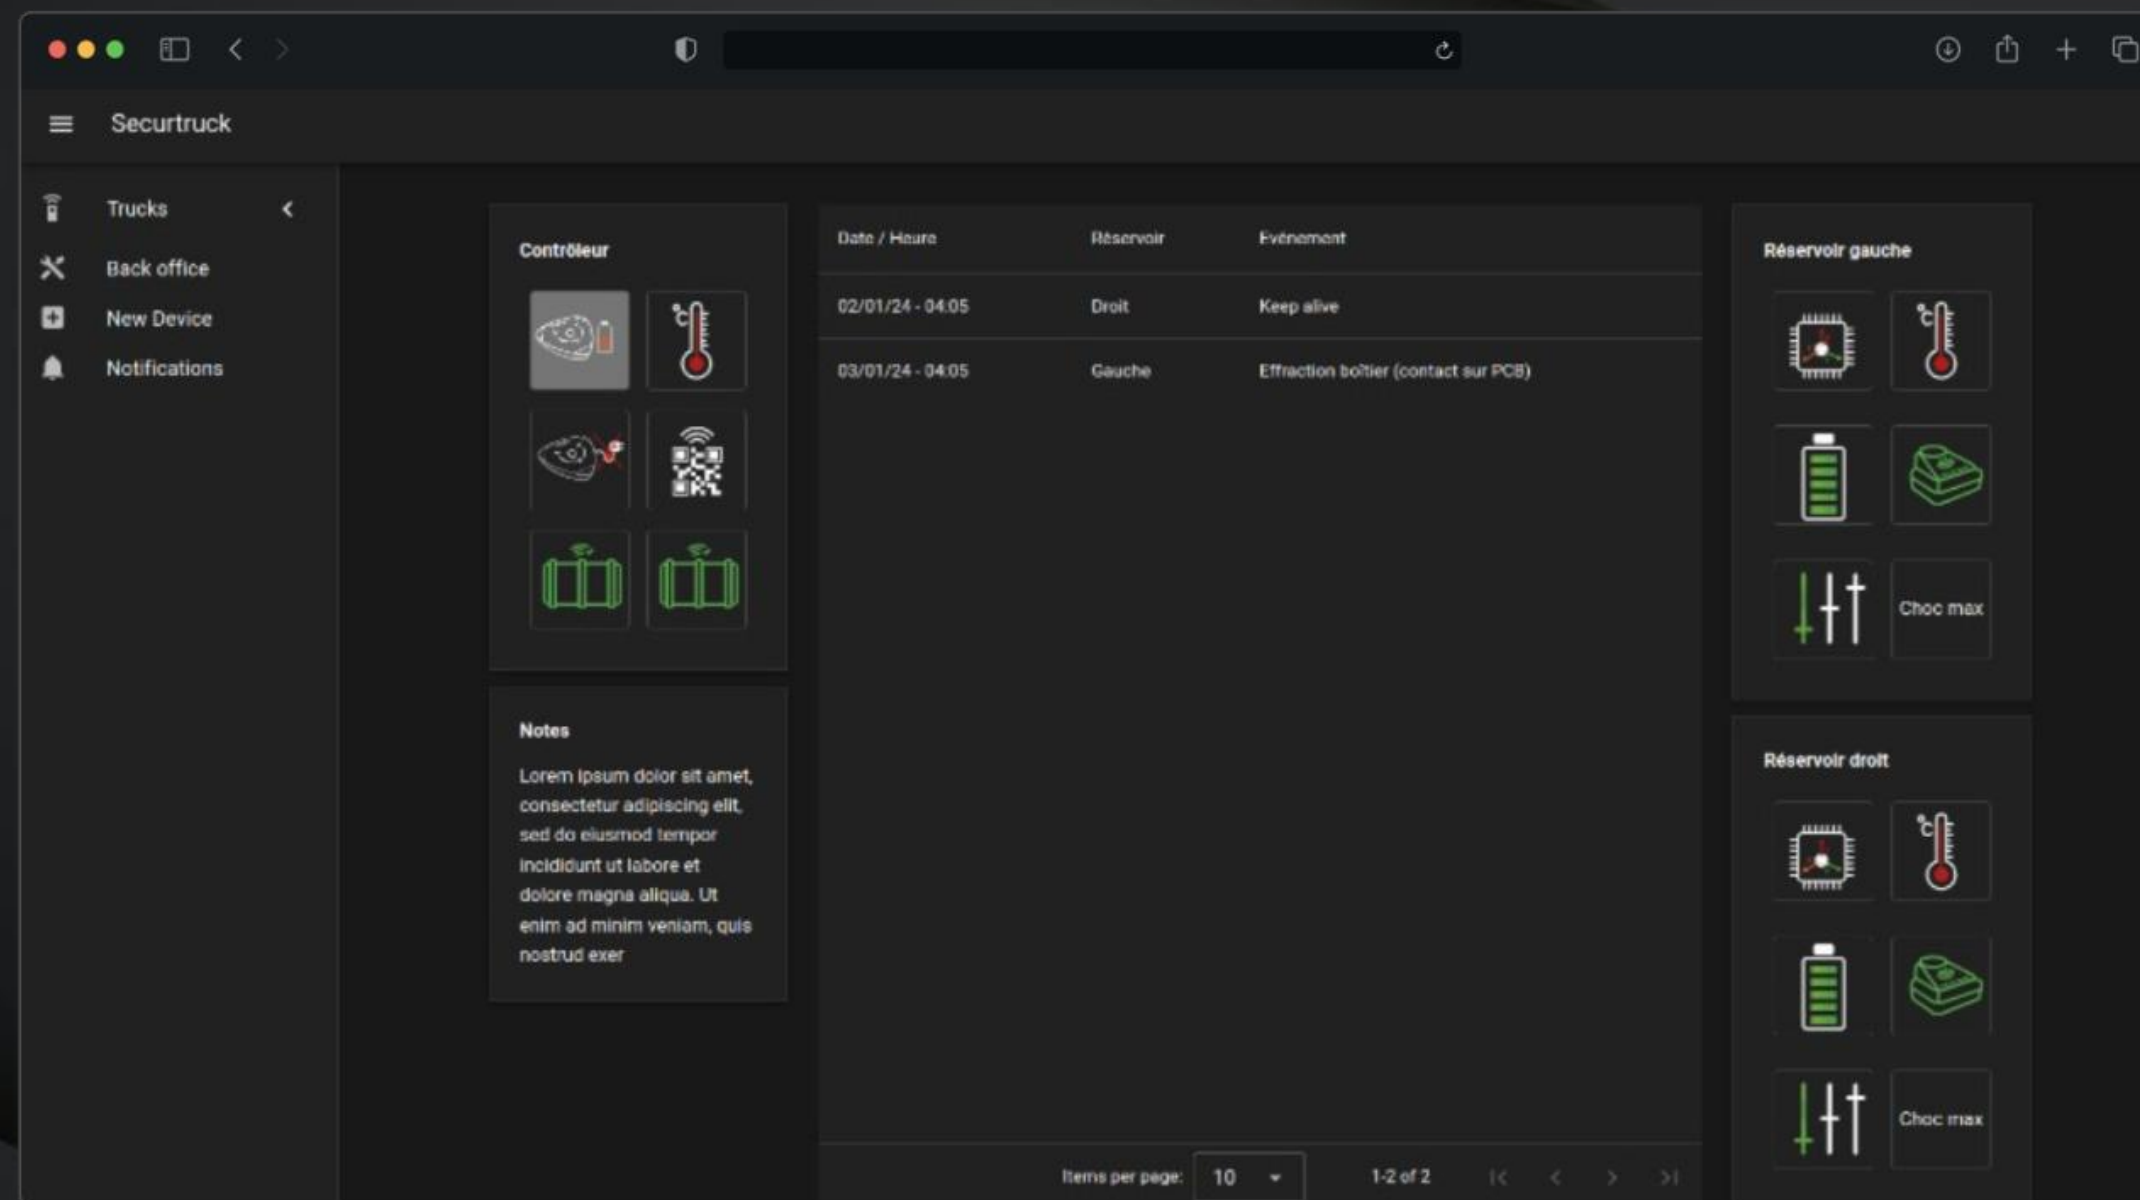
Securtruck

Trucks

Back office

New Device

Notifications

Contrôleur

°C

Notes

Lorem ipsum dolor sit amet, consectetur adipiscing elit, sed do eiusmod tempor incididunt ut labore et dolore magna aliqua. Ut enim ad minim veniam, quis nostrud exer

| Date / Heure | Réservoir | Evénement |
|---|---|---|
| 02/01/24 - 04:05 | Droit | Keep alive |
| 03/01/24 - 04:05 | Gauche | Effraction boîtier (contact sur PCB) |

Items per page: 10

1-2 of 2

Réservoir gauche

°C

Choc max

Réservoir droit

°C

Choc max